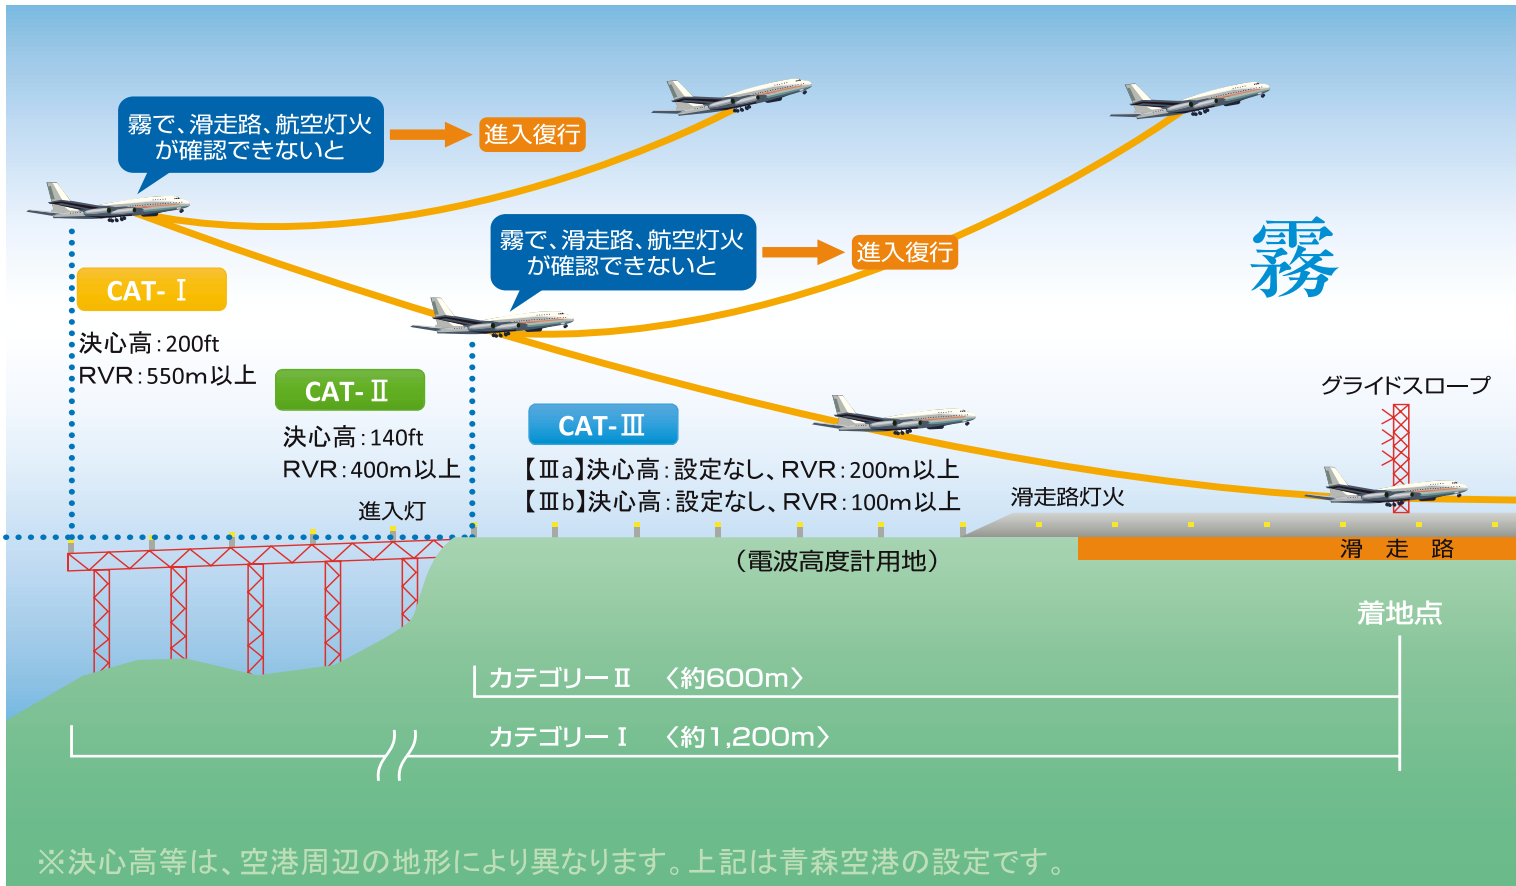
霧で、滑走路、航空灯火が確認できないと

進入復行

霧で、滑走路、航空灯火が確認できないと

進入復行

霧

CAT-Ⅰ

決心高：200ft
RVR：550m以上

CAT-Ⅱ

決心高：140ft
RVR：400m以上

CAT-Ⅲ

【Ⅲa】決心高：設定なし、RVR：200m以上
【Ⅲb】決心高：設定なし、RVR：100m以上

グライドスロープ

滑走路灯火

進入灯

（電波高度計用地）

滑　走　路

着地点

カテゴリーⅡ　〈約600m〉

カテゴリーⅠ　〈約1,200m〉

※決心高等は、空港周辺の地形により異なります。上記は青森空港の設定です。